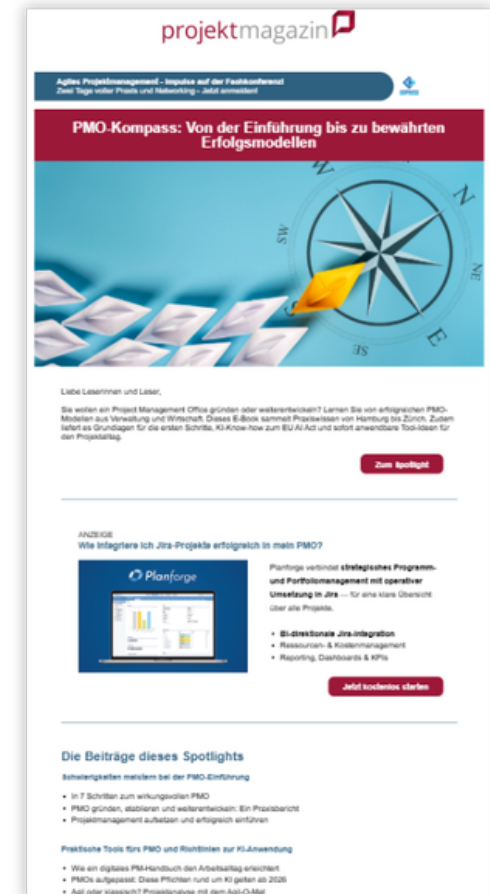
projektmagazin

Agiles Projektmanagement - Impulse auf der Fachkonferenz!
Zwei Tage voller Praxis und Networking - Jetzt anmelden!

PMO-Kompass: Von der Einführung bis zu bewährten Erfolgsmodellen

SW
NE
SE

Liebe Leserinnen und Leser,

Sie wollen ein Project Management Office gründen oder weiterentwickeln? Lernen Sie von erfolgreichen PMO-Modellen aus Verwaltung und Wirtschaft. Dieses E-Book sammelt Praxiswissen von Hamburg bis Zürich. Zudem liefert es Grundlagen für die ersten Schritte, KI-Know-how zum EU AI Act und sofort anwendbare Tool-Ideen für den Projektalltag.

Zum Spotlight

ANZEIGE
Wie integriere ich Jira-Projekte erfolgreich in mein PMO?

Planforge

Planforge verbindet strategisches Programm- und Portfoliomanagement mit operativer Umsetzung in Jira — für eine klare Übersicht über alle Projekte.

• Bi-direktionale Jira-Integration
• Ressourcen- & Kostenmanagement
• Reporting, Dashboards & KPIs

Jetzt kostenlos starten

Die Beiträge dieses Spotlights

Schwierigkeiten meistern bei der PMO-Einführung

• In 7 Schritten zum wirkungsvollen PMO
• PMO gründen, etablieren und weiterentwickeln: Ein Praxisbericht
• Projektmanagement aufsetzen und erfolgreich einführen

Praktische Tools fürs PMO und Richtlinien zur KI-Anwendung

• Wie ein digitales PM-Handbuch den Arbeitsalltag erleichtert
• PMOs aufgepasst: Diese Pflichten rund um KI gelten ab 2026
• Agil oder klassisch? Projektanalyse mit dem Agil-O-Mat